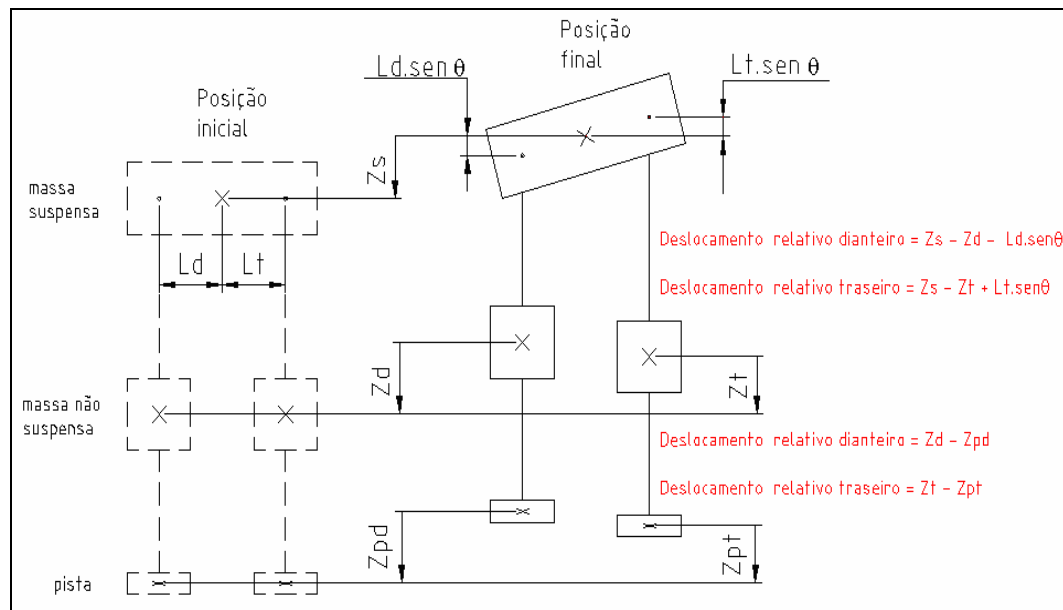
Posição final

Ld.sen θ

Lt.sen θ

Posição inicial

massa suspensa

Zs

Ld

Lt

Deslocamento relativo dianteiro = Zs - Zd - Ld.senθ

Deslocamento relativo traseiro = Zs - Zt + Lt.senθ

Zd

Zt

massa não suspensa

Deslocamento relativo dianteiro = Zd - Zpd

Deslocamento relativo traseiro = Zt - Zpt

Zpd

Zpt

pista